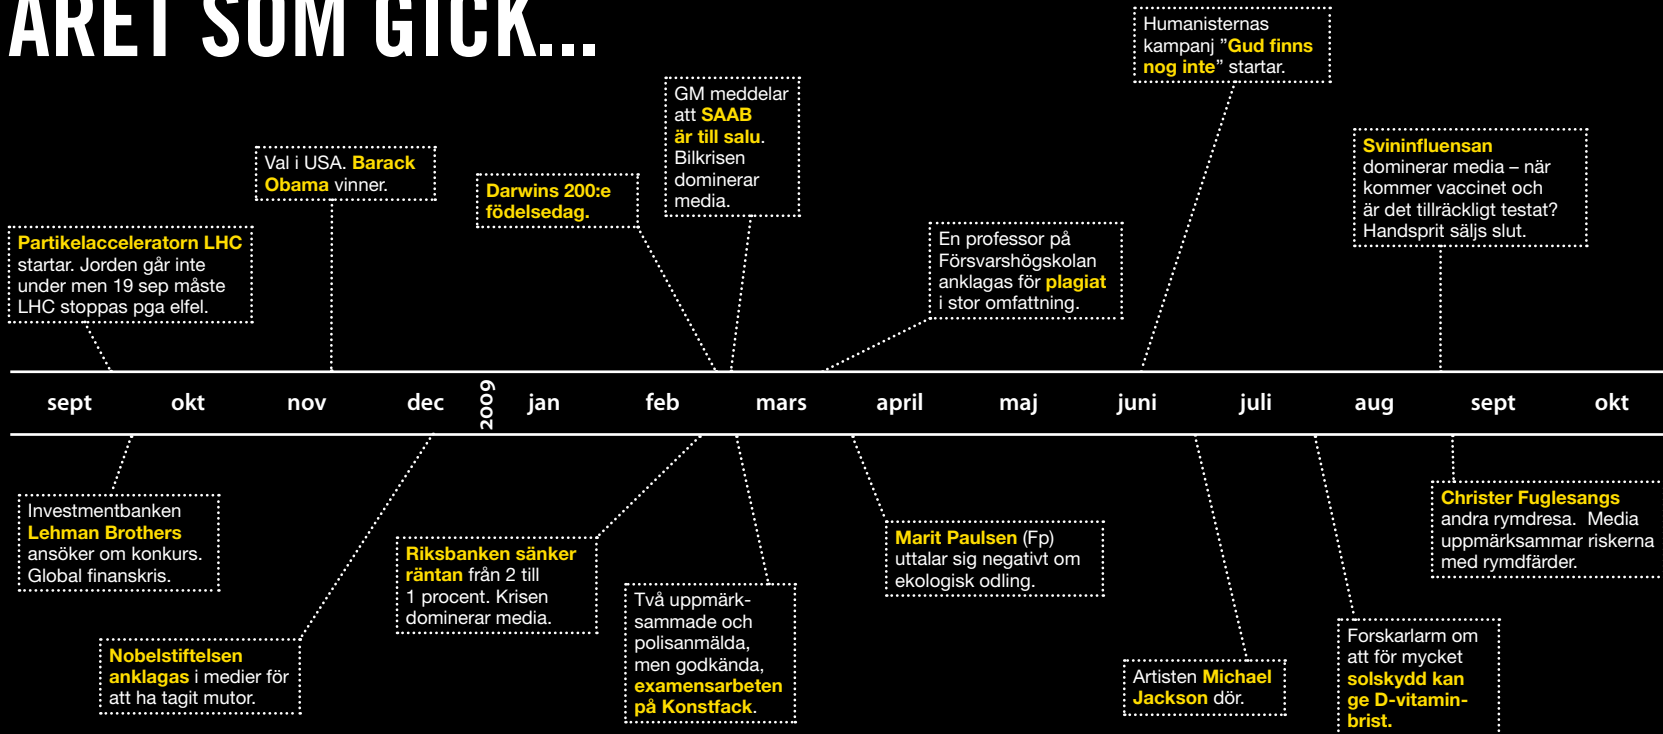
ÅRET SOM GICK...

Humanisternas kampanj ”Gud finns nog inte” startar.

GM meddelar att SAAB är till salu. Bilkrisen dominerar media.

Val i USA. Barack Obama vinner.

Darwins 200:e födelsedag.

Svininfluensan dominerar media – när kommer vaccinet och är det tillräckligt testat? Handsprit säljs slut.

Partikelacceleratorn LHC startar. Jorden går inte under men 19 sep måste LHC stoppas pga elfel.

En professor på Försvarshögskolan anklagas för plagiat i stor omfattning.

sept okt nov dec 2009 jan feb mars april maj juni juli aug sept okt

Investmentbanken Lehman Brothers ansöker om konkurs. Global finanskris.

Riksbanken sänker räntan från 2 till 1 procent. Krisen dominerar media.

Marit Paulsen (Fp) uttalar sig negativt om ekologisk odling.

Christer Fuglesangs andra rymdresa. Media uppmärksammar riskerna med rymdfärder.

Två uppmärksammade och polisanmälda, men godkända, examensarbeten på Konstfack.

Nobelstiftelsen anklagas i medier för att ha tagit mutor.

Artisten Michael Jackson dör.

Forskarlarm om att för mycket solskydd kan ge D-vitaminbrist.